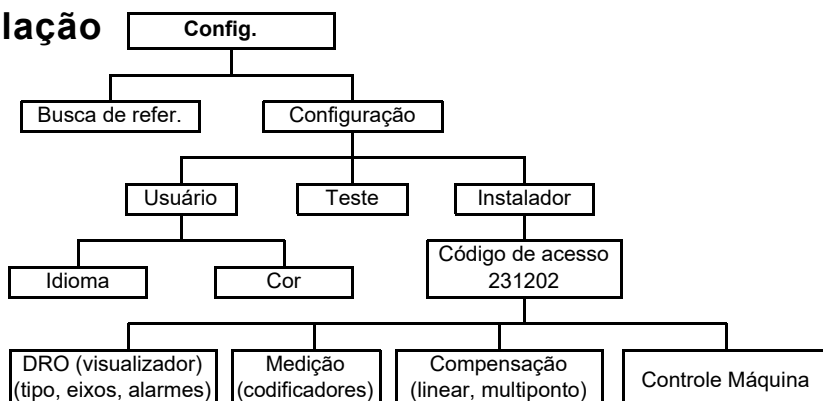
lação

Config.

Busca de refer.

Configuração

Usuário

Teste

Instalador

Idioma

Cor

Código de acesso 231202

DRO (visualizador) (tipo, eixos, alarmes)

Medição (codificadores)

Compensação (linear, multiponto)

Controle Máquina